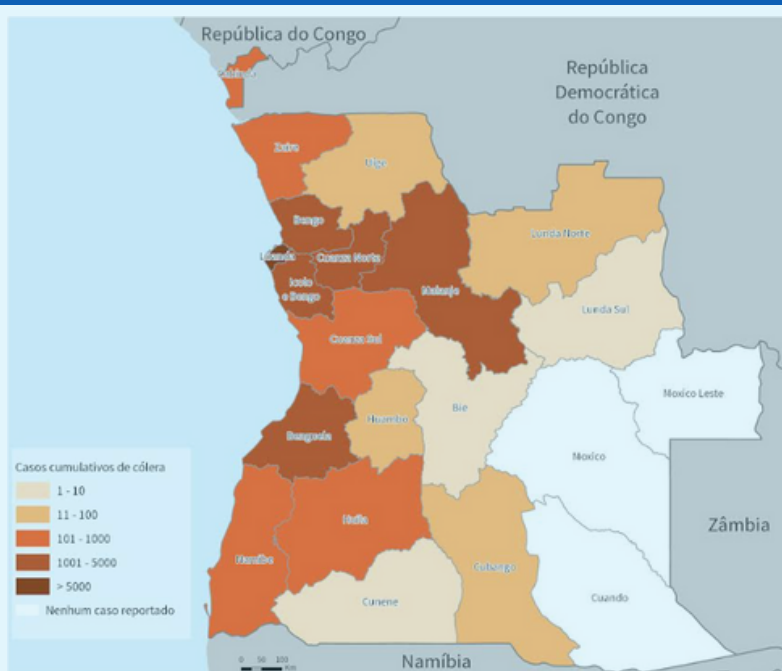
República do Congo

Cabinda

República Democrática do Congo

Zaire

Uíge

Bengo

Cuanza Norte

Luanda

Icolo e Bengo

Malanje

Lunda Norte

Lunda Sul

Cuanza Sul

Moxico Leste

Bie

Huambo

Benguela

Moxico

Zâmbia

Casos cumulativos de cólera
1 - 10
11 - 100
101 - 1000
1001 - 5000
> 5000
Nenhum caso reportado

Huíla

Namibe

Cubango

Cunene

Cuando

0 50 100 km

Namíbia